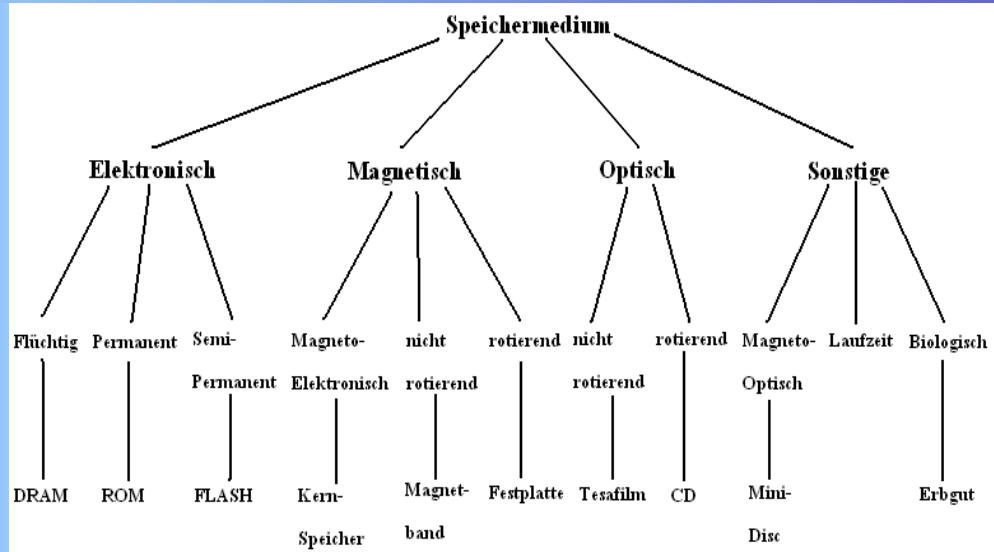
Speichermedium

Elektronisch

Flüchtig

DRAM

Permanent

ROM

Semi-Permanent

FLASH

Magnetisch

Magneto-Elektronisch

Kern-Speicher

nicht rotierend

Magnet-band

rotierend

Festplatte

Optisch

nicht rotierend

Tesafilm

rotierend

CD

Sonstige

Magneto-Optisch

Mini-Disc

Laufzeit

Biologisch

Erbgut